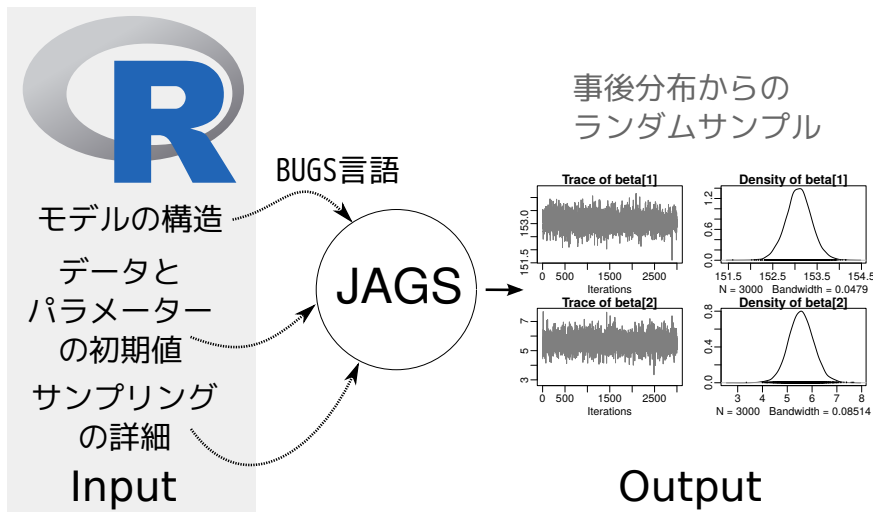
R

BUGS言語

モデルの構造

データと
パラメーター
の初期値

サンプリング
の詳細

Input

JAGS

事後分布からの
ランダムサンプル

Trace of beta[1]
153.0
151.5
0 500 1500 2500
Iterations

Density of beta[1]
1.2
0.6
0.0
151.5 152.5 153.5 154.5
N = 3000 Bandwidth = 0.0479

Trace of beta[2]
7
5
3
0 500 1500 2500
Iterations

Density of beta[2]
0.8
0.4
0.0
3 4 5 6 7 8
N = 3000 Bandwidth = 0.08514

Output